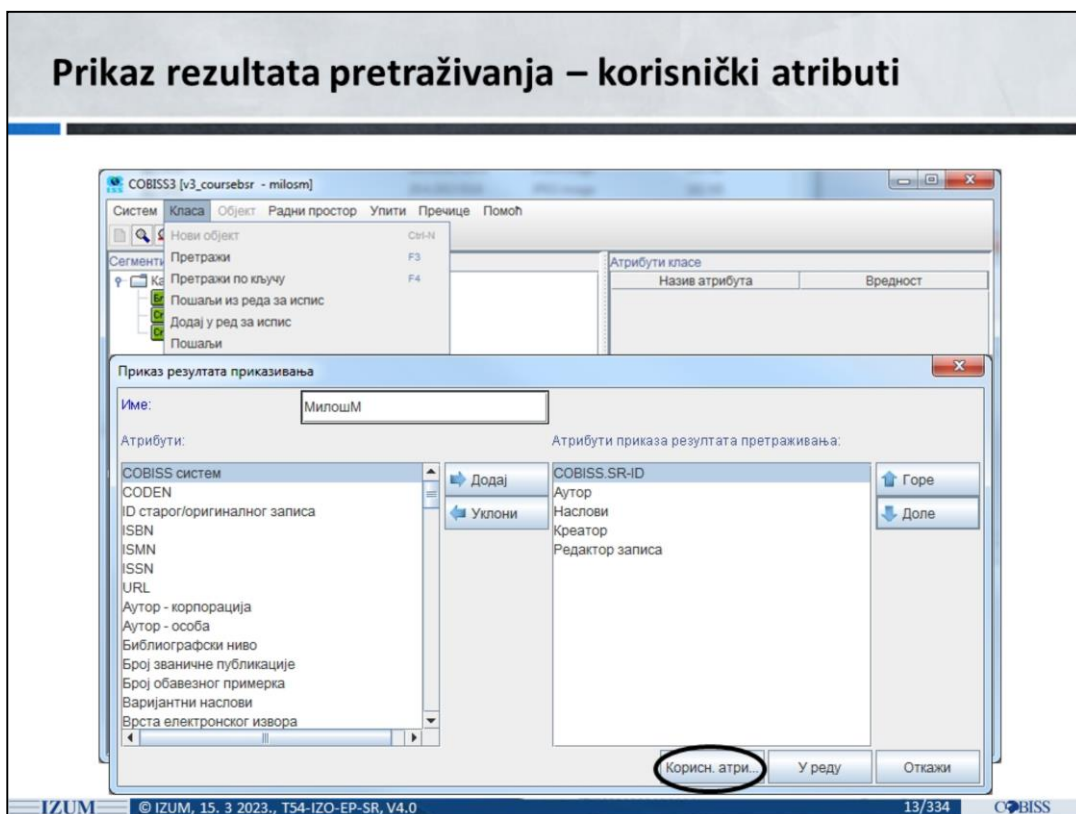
Prikaz rezultata pretraživanja – korisnički atributi

COBISS3 [v3_coursebsr - milosm]

Систем Класа Објект Радни простор Упити Пречице Помоћ

Нови објект Ctrl-N
Претражи F3
Претражи по кључу F4
Пошаљи из реда за испис
Додај у ред за испис
Пошаљи

Сегменти
Ка

Атрибути класе

| Назив атрибута | Вредност |
|---|---|

Приказ резултата приказивања

Име: МилошМ

Атрибути:

COBISS систем
CODEN
ID старог/оригиналног записа
ISBN
ISMN
ISSN
URL
Аутор - корпорација
Аутор - особа
Библиографски ниво
Број званичне публикације
Број обавезног примерка
Варијантни наслови
Врста електронског извора

Додај
Уклони

Атрибути приказа резултата претраживања:

COBISS.SR-ID
Аутор
Наслови
Креатор
Редактор записа

Горе
Доле

Корисн. атри...
У реду
Откажи

IZUM © IZUM, 15. 3 2023., T54-IZO-EP-SR, V4.0 13/334 COBISS